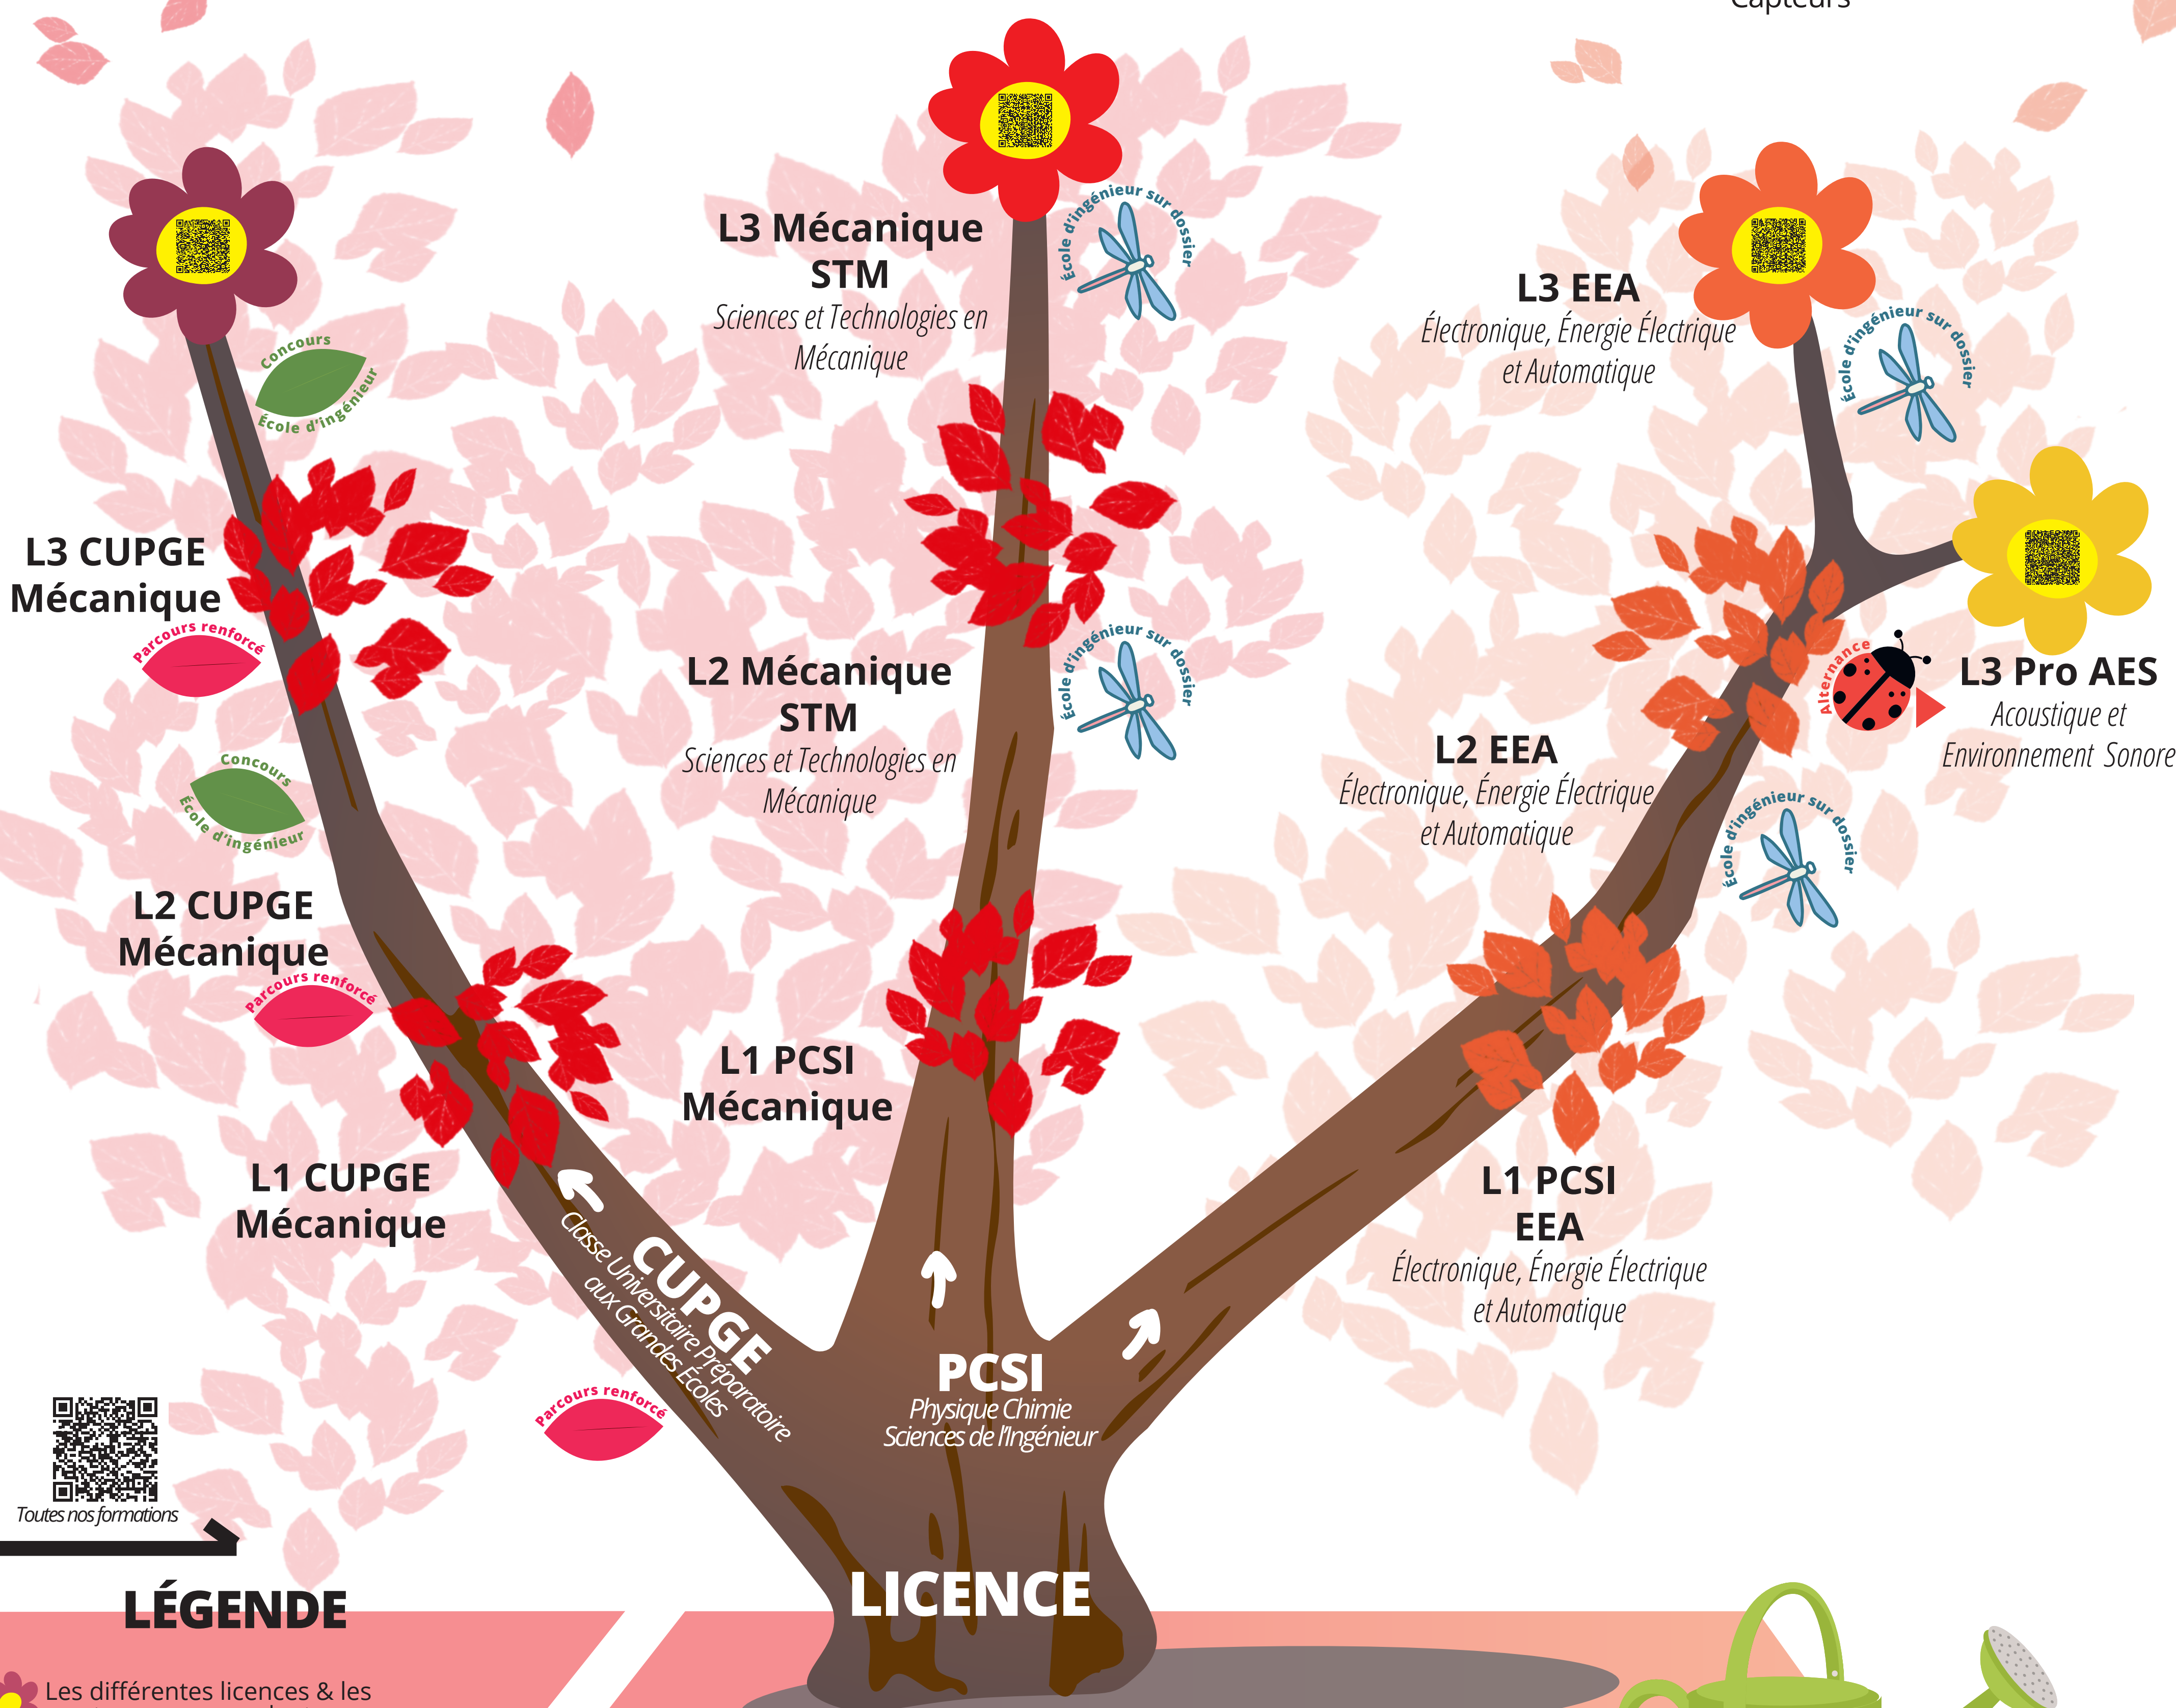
Capteurs

L3 Mécanique STM
Sciences et Technologies en Mécanique

École d'ingénieur sur dossier

L3 EEA
Électronique, Énergie Électrique et Automatique

École d'ingénieur sur dossier

Concours
École d'ingénieur

L3 CUPGE Mécanique
Parcours renforcé

L2 Mécanique STM
Sciences et Technologies en Mécanique

École d'ingénieur sur dossier

Alternance

L3 Pro AES
Acoustique et Environnement Sonore

L2 EEA
Électronique, Énergie Électrique et Automatique

École d'ingénieur sur dossier

Concours
École d'ingénieur

L2 CUPGE Mécanique
Parcours renforcé

L1 PCSI Mécanique

L1 CUPGE Mécanique

L1 PCSI EEA
Électronique, Énergie Électrique et Automatique

CUPGE
Classe Universitaire Préparatoire aux Grandes Écoles

Parcours renforcé

PCSI
Physique Chimie Sciences de l'Ingénieur

Toutes nos formations

LÉGENDE

LICENCE

Les différentes licences & les